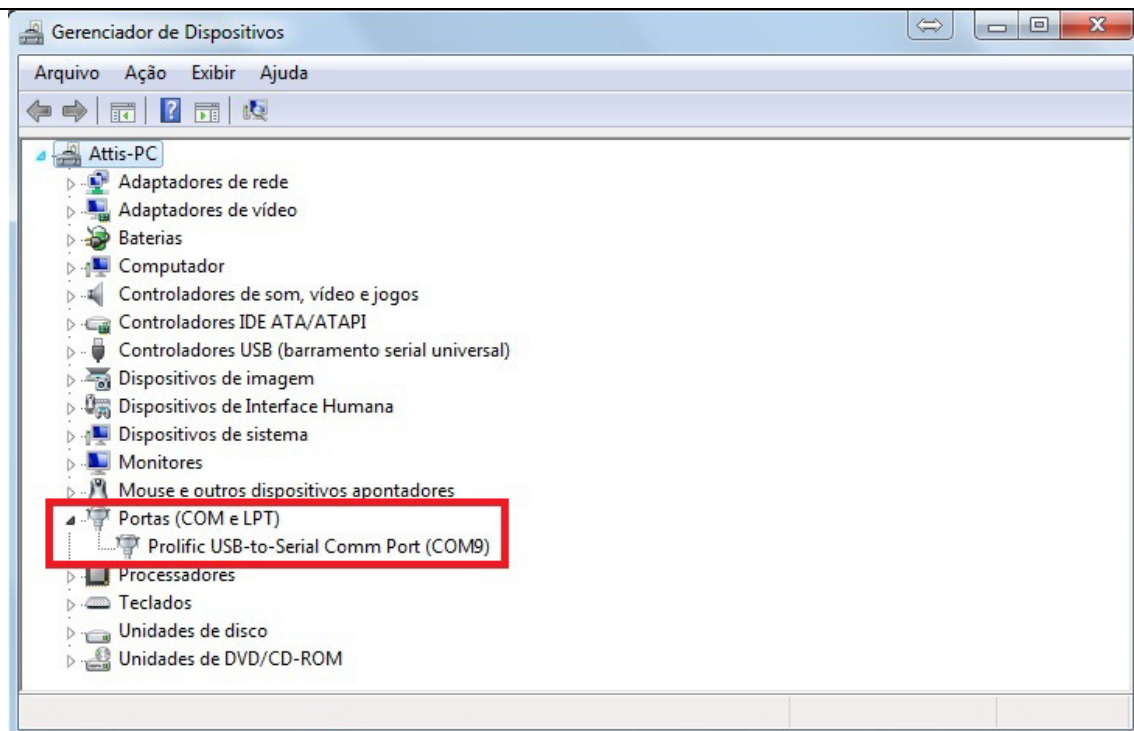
Gerenciador de Dispositivos

Arquivo Ação Exibir Ajuda

Attis-PC
Adaptadores de rede
Adaptadores de vídeo
Baterias
Computador
Controladores de som, vídeo e jogos
Controladores IDE ATA/ATAPI
Controladores USB (barramento serial universal)
Dispositivos de imagem
Dispositivos de Interface Humana
Dispositivos de sistema
Monitores
Mouse e outros dispositivos apontadores
Portas (COM e LPT)
Prolific USB-to-Serial Comm Port (COM9)
Processadores
Teclados
Unidades de disco
Unidades de DVD/CD-ROM